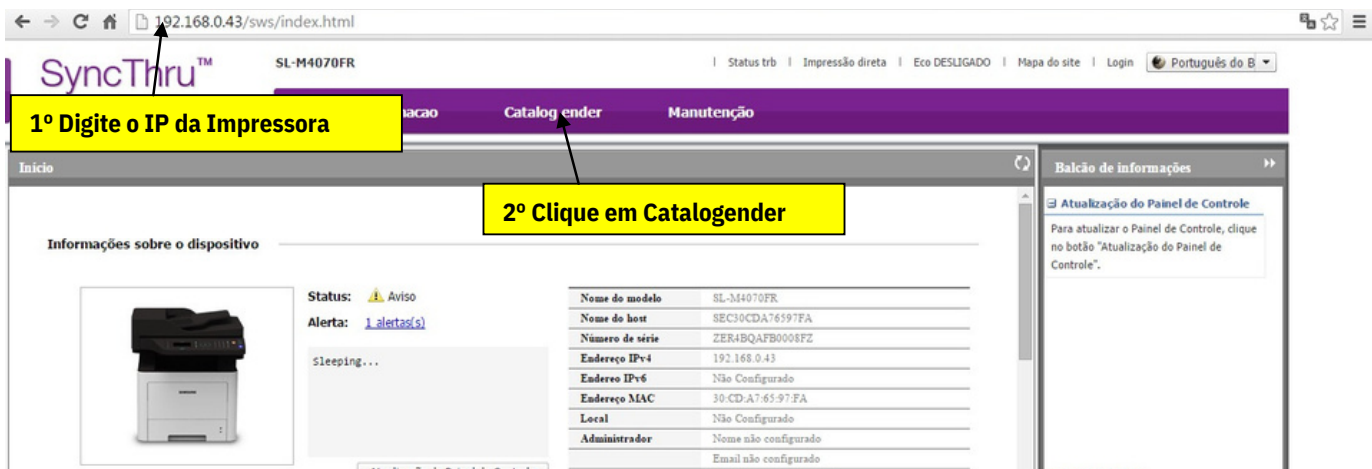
192.168.0.43/sws/index.html

SyncThru™ SL-M4070FR

| Status trb | Impressão direta | Eco DESLIGADO | Mapa do site | Login | Português do B

1º Digite o IP da Impressora

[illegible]macao Catalog ender Manutenção

Início

2º Clique em Catalogender

Balcão de informações

Atualização do Painel de Controle

Para atualizar o Painel de Controle, clique no botão "Atualização do Painel de Controle".

Informações sobre o dispositivo

Status: Aviso

Alerta: 1 alertas(s)

Sleeping...

| Nome do modelo | SL-M4070FR |
|---|---|
| Nome do host | SEC30CDA76597FA |
| Número de série | ZER4BQAFB0008FZ |
| Endereço IPv4 | 192.168.0.43 |
| Endereo IPv6 | Não Configurado |
| Endereço MAC | 30:CD:A7:65:97:FA |
| Local | Não Configurado |
| Administrador | Nome não configurado |
| | Email não configurado |